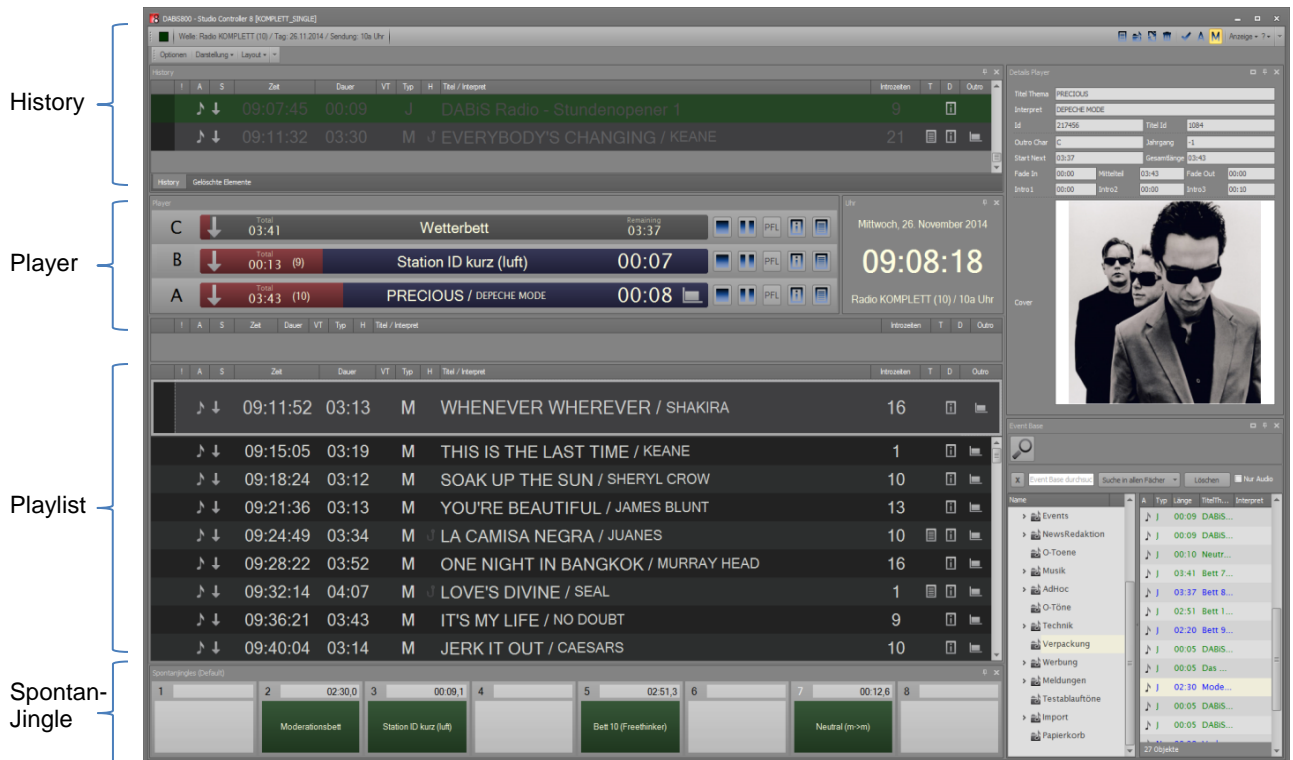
DABiS800 - Studio Controller 8 [KOMPLETT_SINGLE]

Welle: Radio KOMPLETT (10) / Tag: 26.11.2014 / Sendung: 10a Uhr

Anzeige 7

Optionen Darstellung Layout

History

History

| ! | A | S | Zeit | Dauer | VT | Typ | H | Titel / Interpret | Introzeiten | T | D | Outro |
|---|---|---|---|---|---|---|---|---|---|---|---|---|
| | ♪ | ↓ | 09:07:45 | 00:09 | | J | | DABiS Radio - Stundenopener 1 | 9 | | | |
| | ♪ | ↓ | 09:11:32 | 03:30 | | M | J | EVERYBODY'S CHANGING / KEANE | 21 | | | |

History Gelöschte Elemente

Player

Player

C Total 03:41 Wetterbett Remaining 03:37 PFL

B Total 00:13 (9) Station ID kurz (luft) 00:07 PFL

A Total 03:43 (10) PRECIOUS / DEPECHE MODE 00:08 PFL

Uhr

Mittwoch, 26. November 2014

09:08:18

Radio KOMPLETT (10) / 10a Uhr

| ! | A | S | Zeit | Dauer | VT | Typ | H | Titel / Interpret | Introzeiten | T | D | Outro |
|---|---|---|---|---|---|---|---|---|---|---|---|---|

Playlist

| ! | A | S | Zeit | Dauer | VT | Typ | H | Titel / Interpret | Introzeiten | T | D | Outro |
|---|---|---|---|---|---|---|---|---|---|---|---|---|
| | ♪ | ↓ | 09:11:52 | 03:13 | | M | | WHENEVER WHEREVER / SHAKIRA | 16 | | | |
| | ♪ | ↓ | 09:15:05 | 03:19 | | M | | THIS IS THE LAST TIME / KEANE | 1 | | | |
| | ♪ | ↓ | 09:18:24 | 03:12 | | M | | SOAK UP THE SUN / SHERYL CROW | 10 | | | |
| | ♪ | ↓ | 09:21:36 | 03:13 | | M | | YOU'RE BEAUTIFUL / JAMES BLUNT | 13 | | | |
| | ♪ | ↓ | 09:24:49 | 03:34 | | M | J | LA CAMISA NEGRA / JUANES | 10 | | | |
| | ♪ | ↓ | 09:28:22 | 03:52 | | M | | ONE NIGHT IN BANGKOK / MURRAY HEAD | 16 | | | |
| | ♪ | ↓ | 09:32:14 | 04:07 | | M | J | LOVE'S DIVINE / SEAL | 1 | | | |
| | ♪ | ↓ | 09:36:21 | 03:43 | | M | | IT'S MY LIFE / NO DOUBT | 9 | | | |
| | ♪ | ↓ | 09:40:04 | 03:14 | | M | | JERK IT OUT / CAESARS | 10 | | | |

Spontan-Jingle

Spontanjingles (Default)

1 | 2 02:30,0 Moderationsbett | 3 00:09,1 Station ID kurz (luft) | 4 | 5 02:51,3 Bett 10 (Freethinker) | 6 | 7 00:12,6 Neutral (m->m) | 8

Details Player

| Titel Thema | PRECIOUS | | |
|---|---|---|---|
| Interpret | DEPECHE MODE | | |
| Id | 217456 | Titel Id | 1084 |
| Outro Char | C | Jahrgang | -1 |
| Start Next | 03:37 | Gesamtlänge | 03:43 |

| Fade In | 00:00 | Mittelteil | 03:43 | Fade Out | 00:00 |
|---|---|---|---|---|---|
| Intro1 | 00:00 | Intro2 | 00:00 | Intro3 | 00:10 |

Cover

Event Base

Event Base durchsuc Suche in allen Fächern Löschen Nur Audio

Name
Events
NewsRedaktion
O-Toene
Musik
AdHoc
O-Töne
Technik
Verpackung
Werbung
Meldungen
Testablauftöne
Import
Papierkorb

| A | Typ | Länge | TitelTh... | Interpret |
|---|---|---|---|---|
| ♪ | J | 00:09 | DABiS... | |
| ♪ | J | 00:09 | DABiS... | |
| ♪ | J | 00:10 | Neutr... | |
| ♪ | J | 03:41 | Bett 7... | |
| ♪ | J | 03:37 | Bett 8... | |
| ♪ | J | 02:51 | Bett 1... | |
| ♪ | J | 02:20 | Bett 9... | |
| ♪ | J | 00:05 | DABiS... | |
| ♪ | J | 00:05 | Das ... | |
| ♪ | J | 02:30 | Mode... | |
| ♪ | J | 00:05 | DABiS... | |
| ♪ | J | 00:05 | DABiS... | |

27 Objekte